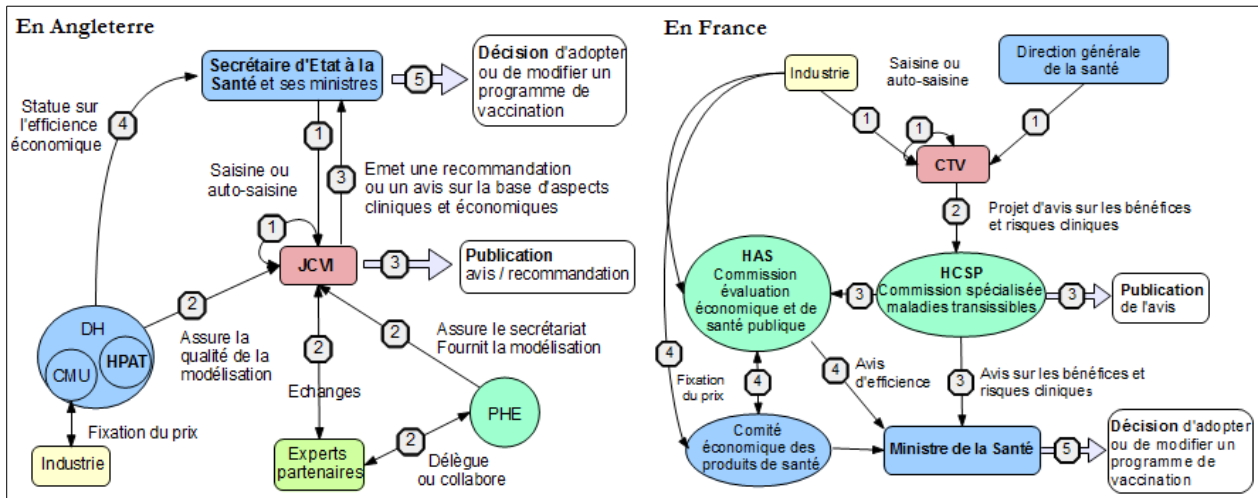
En Angleterre

Secrétaire d'Etat à la Santé et ses ministres

5

Décision d'adopter ou de modifier un programme de vaccination

Statue sur l'efficience économique

4

1

Saisine ou auto-saisine

3

Emet une recommandation ou un avis sur la base d'aspects cliniques et économiques

1

JCVI

3

Publication avis / recommandation

2

Assure la qualité de la modélisation

2

Assure le secrétariat Fournit la modélisation

DH

CMU

HPAT

2

Echanges

PHE

Fixation du prix

2

Industrie

Experts partenaires

Délègue ou collabore

En France

Industrie

Saisine ou auto-saisine

Direction générale de la santé

1

1

1

CTV

2

Projet d'avis sur les bénéfices et risques cliniques

HAS Commission évaluation économique et de santé publique

3

HCSP Commission spécialisée maladies transissibles

3

Publication de l'avis

4

Fixation du prix

4

4

Avis d'efficience

3

Avis sur les bénéfices et risques cliniques

Comité économique des produits de santé

Ministre de la Santé

5

Décision d'adopter ou de modifier un programme de vaccination